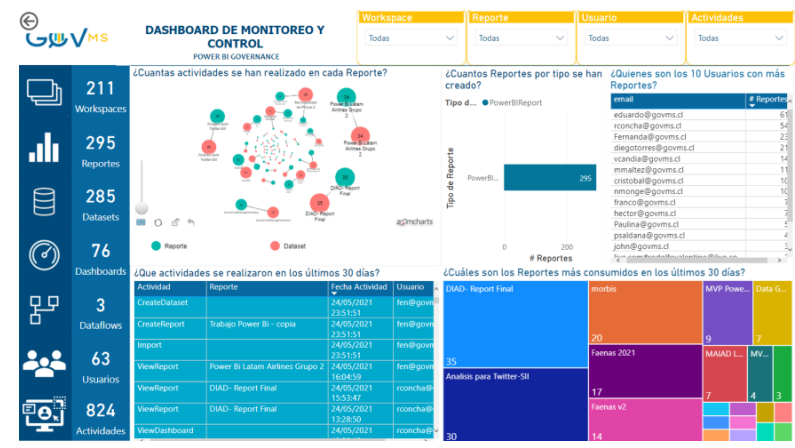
GOVMS

DASHBOARD DE MONITOREO Y CONTROL
POWER BI GOVERNANCE

| Workspace | Reporte | Usuario | Actividades |
|---|---|---|---|
| Todas | Todas | Todas | Todas |

211
Workspaces

295
Reportes

285
Datasets

76
Dashboards

3
Dataflows

63
Usuarios

824
Actividades

¿Cuantas actividades se han realizado en cada Reporte?

Power BI Latam Airlines Grupo 2
Power BI Latam Airlines Grupo 2
34
DIAD- Report Final
DIAD- Report Final
amCharts

Reporte
Dataset

¿Cuantos Reportes por tipo se han creado?

Tipo d... PowerBIReport

Tipo de Reporte
PowerBI...
295
0
200
# Reportes

¿Quienes son los 10 Usuarios con más Reportes?

| email | # Reportes |
|---|---|
| eduardo@govms.cl | 61 |
| rconcha@govms.cl | 54 |
| Fernanda@govms.cl | 23 |
| diegotorres@govms.cl | 23 |
| vcandia@govms.cl | 15 |
| mmaltez@govms.cl | 11 |
| cristobal@govms.cl | 10 |
| nmonge@govms.cl | 10 |
| franco@govms.cl | 9 |
| hector@govms.cl | 9 |
| Paulina@govms.cl | 9 |
| psaldana@govms.cl | 9 |
| john@govms.cl | 9 |

¿Que actividades se realizaron en los últimos 30 días?

| Actividad | Reporte | Fecha Actividad | Usuario |
|---|---|---|---|
| CreateDataset | | 24/05/2021 23:51:51 | fen@govms |
| CreateReport | Trabajo Power Bi - copia | 24/05/2021 23:51:51 | fen@govms |
| Import | | 24/05/2021 23:51:51 | fen@govms |
| ViewReport | Power Bi Latam Airlines Grupo 2 | 24/05/2021 16:04:59 | fen@govms |
| ViewReport | DIAD- Report Final | 24/05/2021 15:53:47 | rconcha@govms |
| ViewReport | DIAD- Report Final | 24/05/2021 15:53:47 | rconcha@govms |
| ViewDashboard | | 24/05/2021 | rconcha@govms |

¿Cuáles son los Reportes más consumidos en los últimos 30 días?

DIAD- Report Final
35
morbis
20
MVP Powe...
9
Data G...
7
Faenas 2021
17
MAIAD I...
6
MV...
4
Analisis para Twitter-SII
30
Faenas v2
14
3